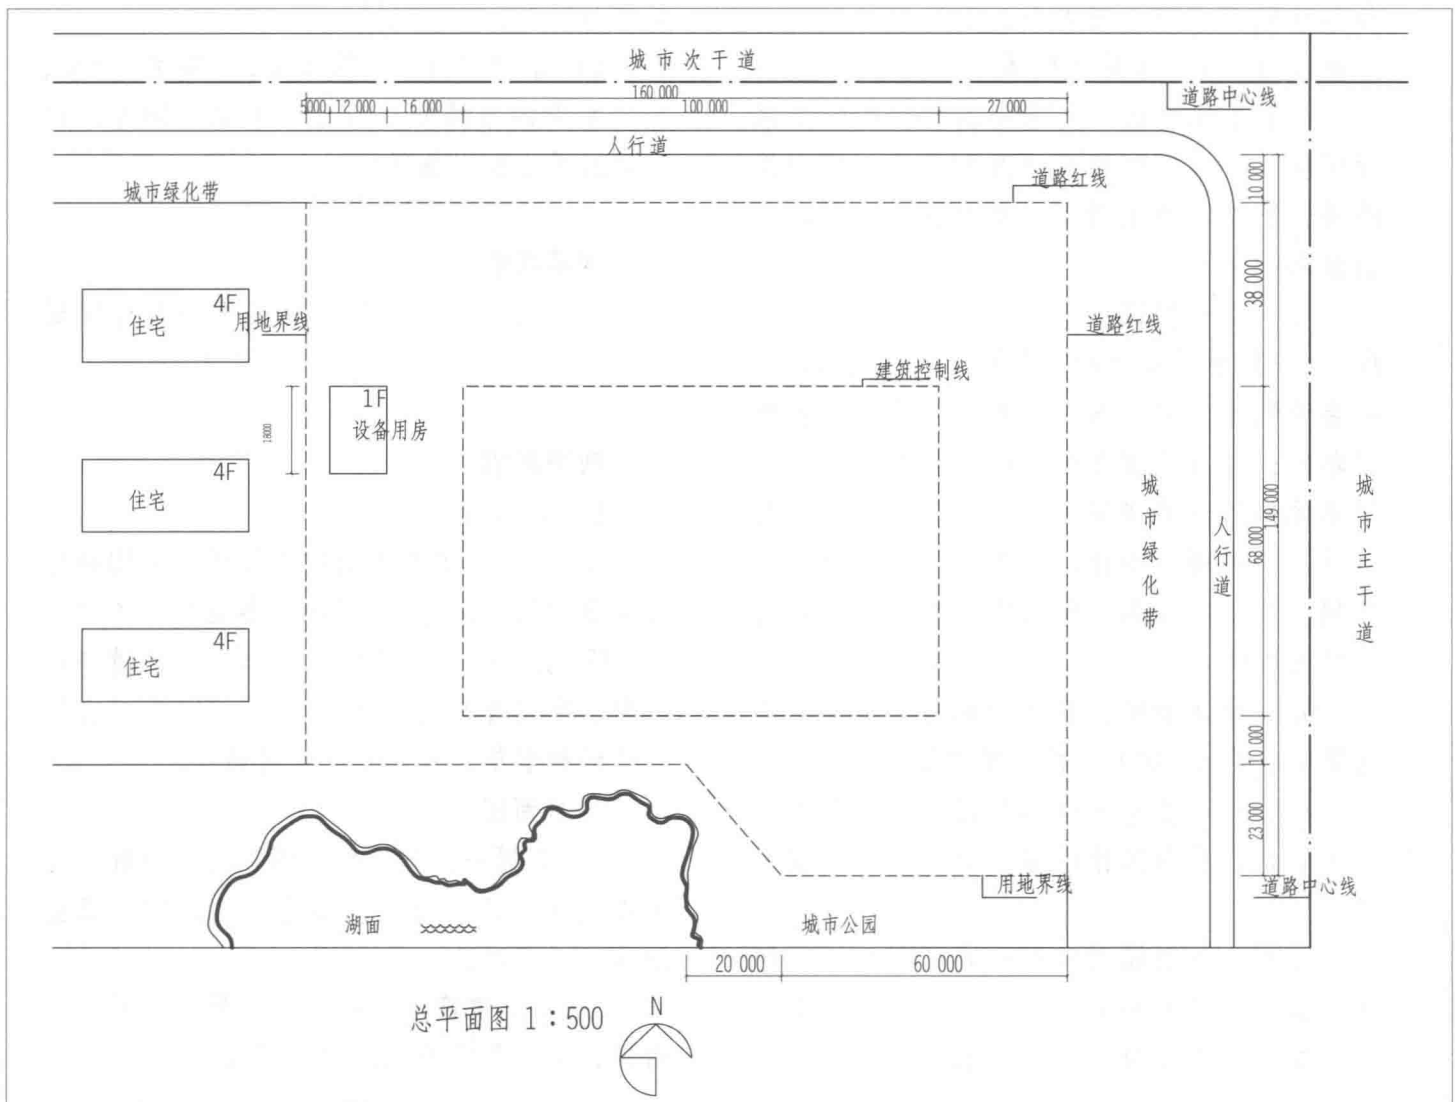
城市次干道

道路中心线

5000 12 000 16 000 160 000 100 000 27 000

人行道

城市绿化带

道路红线

10 000

38 000

住宅 4F

用地界线

道路红线

建筑控制线

1F
设备用房

18000

住宅 4F

城市绿化带

人行道

68 000

149 000

城市主干道

住宅 4F

10 000

23 000

用地界线

道路中心线

湖面

城市公园

20 000 60 000

总平面图 1：500

N